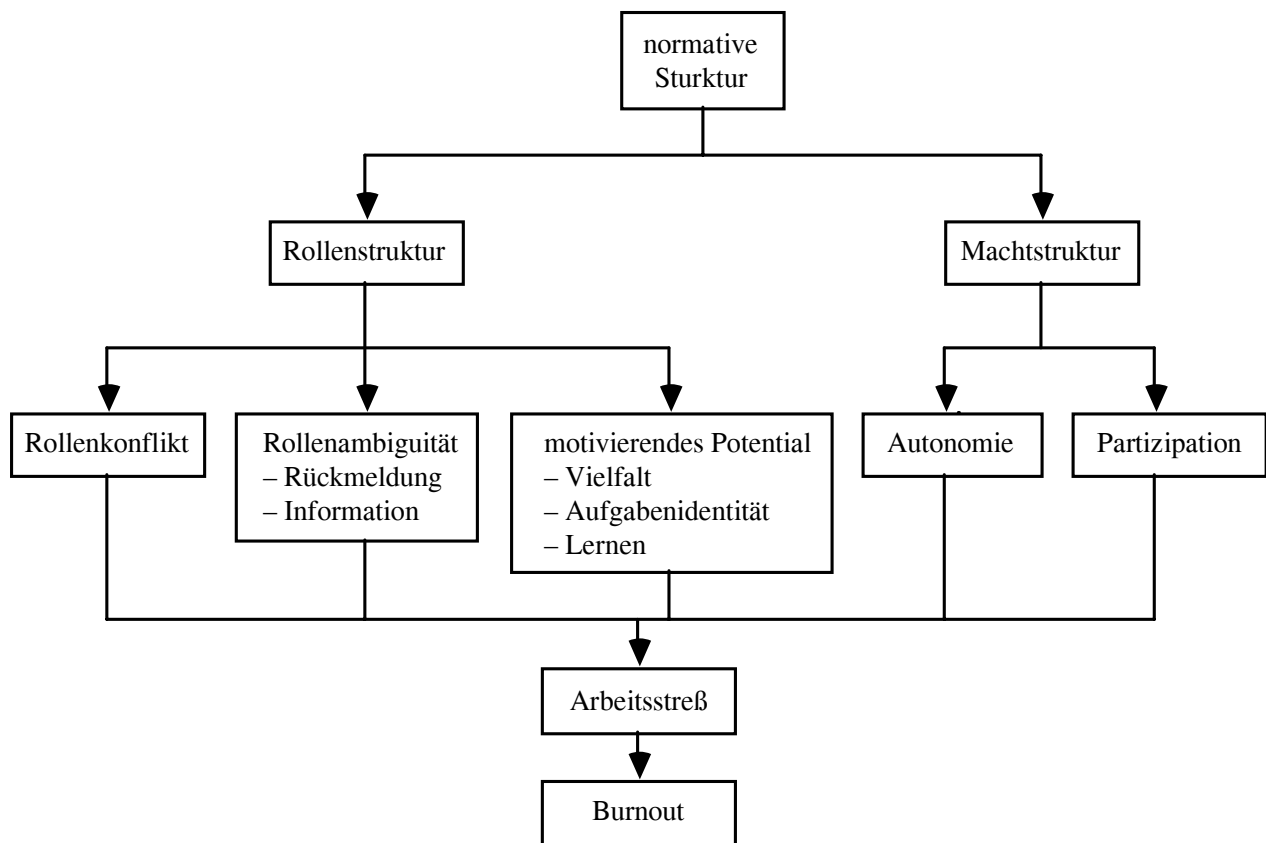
normative Sturktur

Rollenstruktur

Machtstruktur

Rollenkonflikt

Rollenambiguität
– Rückmeldung
– Information

motivierendes Potential
– Vielfalt
– Aufgabenidentität
– Lernen

Autonomie

Partizipation

Arbeitsstreß

Burnout